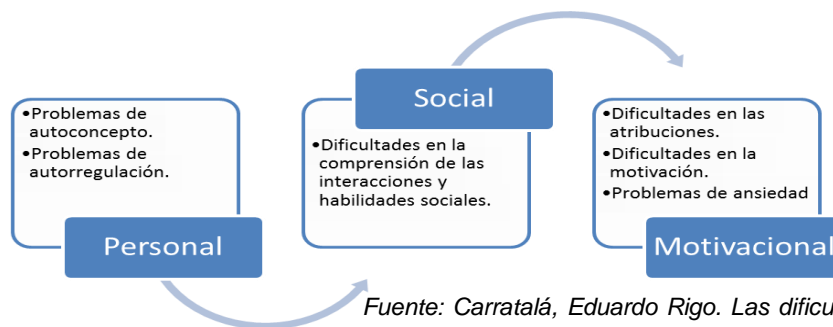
•Problemas de autoconcepto.
•Problemas de autorregulación.

Personal

Social

•Dificultades en la comprensión de las interacciones y habilidades sociales.

•Dificultades en las atribuciones.
•Dificultades en la motivación.
•Problemas de ansiedad

Motivacional

Fuente: Carratalá, Eduardo Rigo. Las dificu